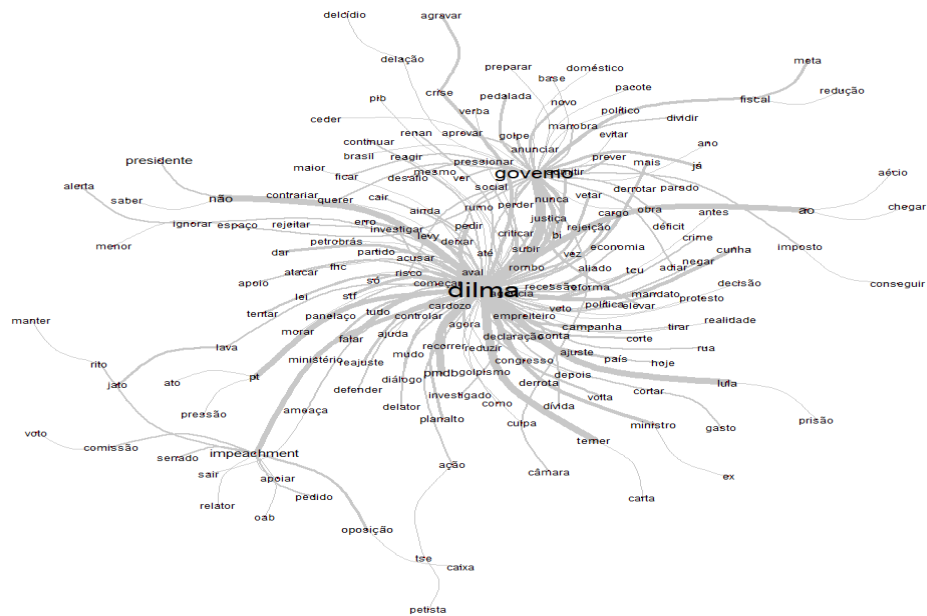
delcídio
agravar
delação
crise
preparar
doméstico
base
meta
pacote
pedalada
novo
fiscal
redução
pib
verba
político
ceder
manobra
dividir
renan
aprovar
golpe
evitar
continuar
anunciar
ano
brasil
reagir
prever
mais
pressionar
já
maior
governo
ficar
mesmo
desafio
ver
pardo
aécio
presidente
social
derrotar
nunca
vetar
alerta
não
contrariar
querer
cair
rumo
perder
cargo
obra
antes
saber
ao
chegar
ainda
justiça
ignorar
espaço
rejeitar
erro
pedir
crime
investigar
levy
criticar
rejeição
déficit
menor
deixar
bi
imposto
petrobrás
economia
cunha
dar
partido
até
subir
acusar
vez
negar
atacar
fhc
aval
rombo
aliado
teu
adiar
apoio
risco
só
começar
recessão
reforma
decisão
conseguir
lei
stf
dilma
mandato
protesto
cardozo
veto
política
elevar
tentar
panelaço
tudo
empreiteiro
controlar
campanha
realidade
manter
agora
tirar
morar
declaração
conta
falar
ajuda
corte
lava
reajuste
recorrer
reduzir
congresso
ajuste
rua
país
hoje
ministério
mudo
rito
pt
pmdb
golpismo
depois
ato
jato
defender
diálogo
derrota
lula
cortar
volta
delator
investigado
como
dívida
pressão
ameaça
prisão
ministro
planalto
gasto
voto
culpa
comissão
temer
impeachment
serrado
ação
câmara
sair
apoiar
ex
pedido
carta
relator
oab
oposição
tse
caixa
petista